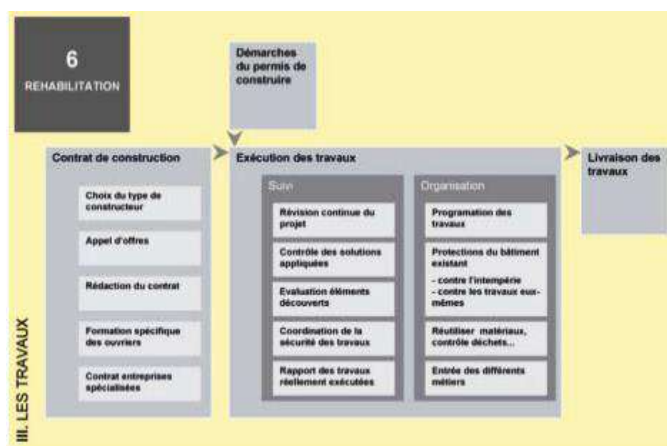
6
REHABILITATION

Démarches du permis de construire

III. LES TRAVAUX

Contrat de construction

Choix du type de constructeur

Appel d'offres

Rédaction du contrat

Formation spécifique des ouvriers

Contrat entreprises spécialisées

Exécution des travaux

Suivi

Révision continue du projet

Contrôle des solutions appliquées

Evaluation éléments découverts

Coordination de la sécurité des travaux

Rapport des travaux réellement exécutés

Organisation

Programation des travaux

Protections du bâtiment existant
- contre l'intempérie
- contre les travaux eux-mêmes

Réutiliser matériaux, contrôle déchets...

Entrée des différents métiers

Livraison des travaux